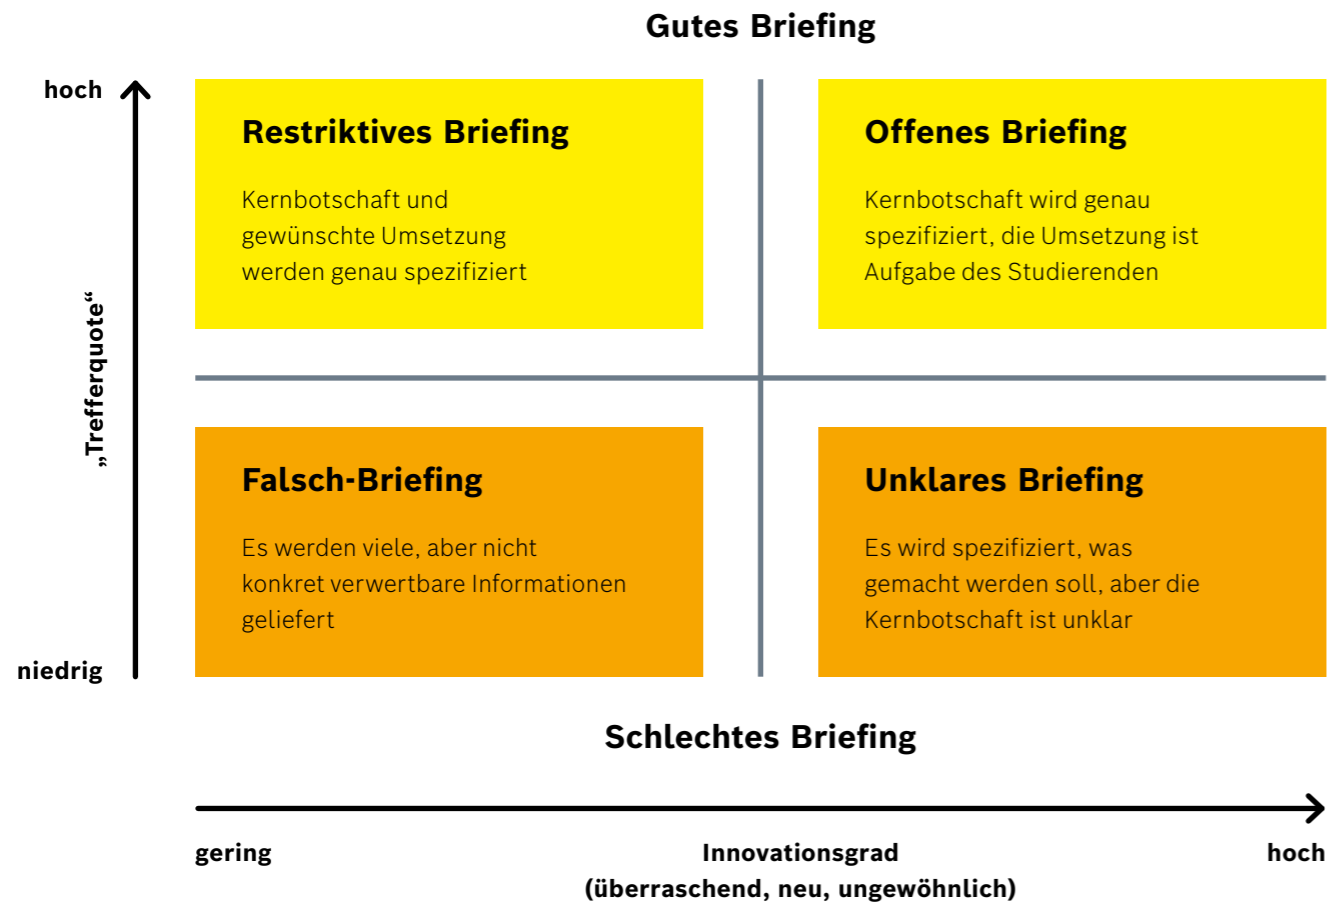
Gutes Briefing

hoch

„Trefferquote“

niedrig

Restriktives Briefing

Kernbotschaft und gewünschte Umsetzung werden genau spezifiziert

Offenes Briefing

Kernbotschaft wird genau spezifiziert, die Umsetzung ist Aufgabe des Studierenden

Falsch-Briefing

Es werden viele, aber nicht konkret verwertbare Informationen geliefert

Unklares Briefing

Es wird spezifiziert, was gemacht werden soll, aber die Kernbotschaft ist unklar

Schlechtes Briefing

gering

Innovationsgrad
(überraschend, neu, ungewöhnlich)

hoch